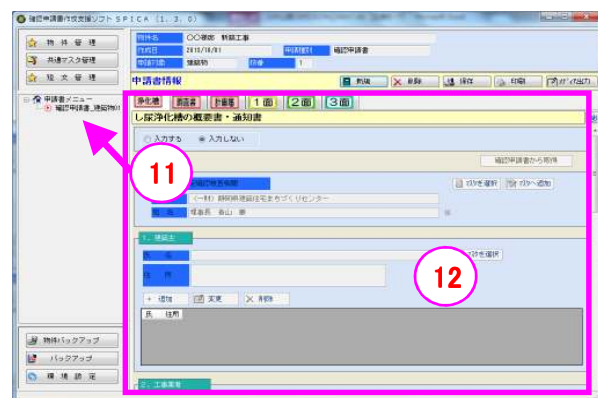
確認申請書作成支援ソフト SPICA (1.3.0)

物件管理
共通マスタ管理
短文管理

申請書メニュー
確認申請書_建築物

物件バックアップ
バックアップ
環境設定

物件名 ○○邸新築工事
作成日 2015/10/01
申請種別 確認申請書
申請対象 建築物
回数 1

申請書情報
新規
削除
保存
印刷
ガイド出力

浄化槽
概要書
計画書
1面
2面
3面

し尿浄化槽の概要書・通知書

入力する
入力しない

確認申請書から取得

確認検査機関
マスタを選択
マスタへ追加
(一財)静岡県建築住宅まちづくりセンター
理事長 谷山 康

1. 建築主
氏名
住所
マスタを選択

追加
変更
削除
氏 住所

2. 工事業者

11

12